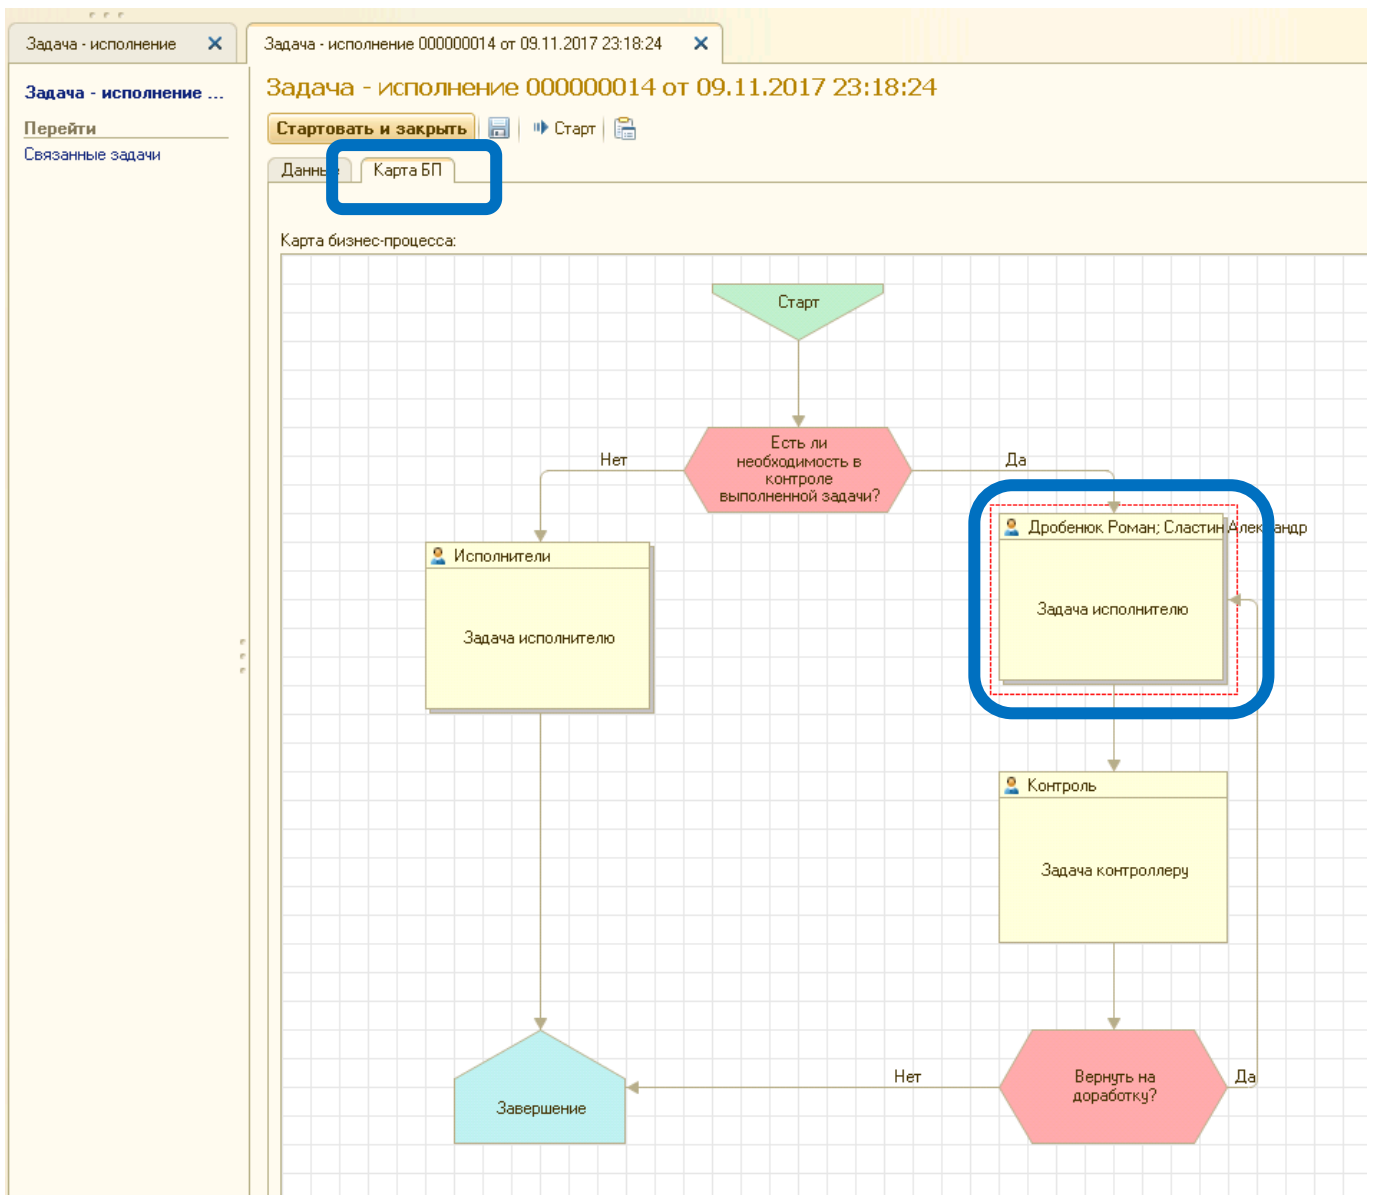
Задача - исполнение ✕
Задача - исполнение 000000014 от 09.11.2017 23:18:24 ✕

Задача - исполнение ...
Перейти
Связанные задачи

Задача - исполнение 000000014 от 09.11.2017 23:18:24
Стартовать и закрыть
Старт
Данные
Карта БП

Карта бизнес-процесса:

Старт

Есть ли необходимость в контроле выполненной задачи?

Нет

Да

Исполнители

Задача исполнителю

Дробенюк Роман; Сластин Александр

Задача исполнителю

Контроль

Задача контроллеру

Завершение

Нет

Вернуть на доработку?

Да